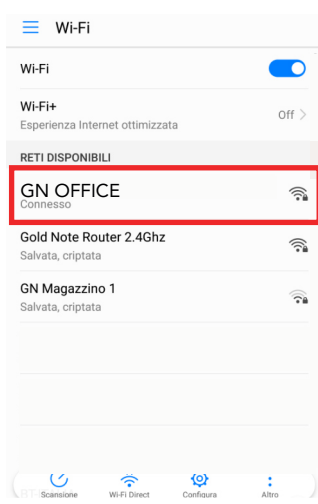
Wi-Fi

Wi-Fi

Wi-Fi+
Esperienza Internet ottimizzata
Off >

RETI DISPONIBILI

GN OFFICE
Connesso

Gold Note Router 2.4Ghz
Salvata, criptata

GN Magazzino 1
Salvata, criptata

Scansione
Wi-Fi Direct
Configura
Altro